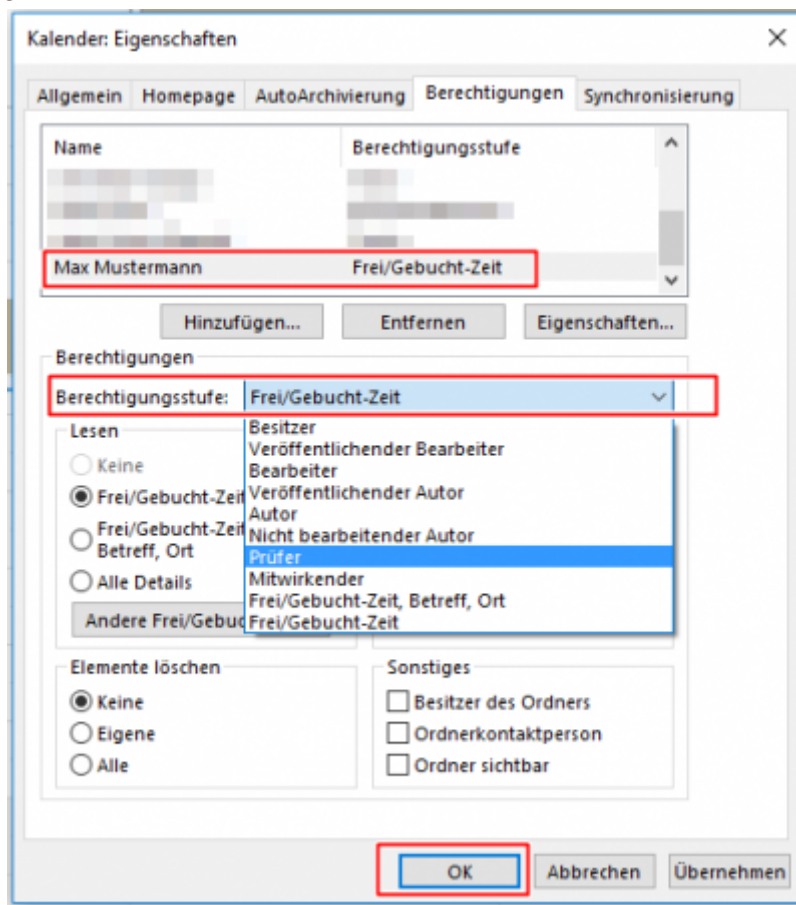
Kalender: Eigenschaften

Allgemein | Homepage | AutoArchivierung | Berechtigungen | Synchronisierung

| Name | Berechtigungsstufe |
|---|---|
| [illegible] | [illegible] |
| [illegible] | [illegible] |
| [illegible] | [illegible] |
| Max Mustermann | Frei/Gebucht-Zeit |

Hinzufügen... | Entfernen | Eigenschaften...

Berechtigungen

Berechtigungsstufe: Frei/Gebucht-Zeit

Besitzer
Veröffentlichender Bearbeiter
Bearbeiter
Veröffentlichender Autor
Autor
Nicht bearbeitender Autor
Prüfer
Mitwirkender
Frei/Gebucht-Zeit, Betreff, Ort
Frei/Gebucht-Zeit

Lesen
Keine
Frei/Gebucht-Zeit
Frei/Gebucht-Zeit, Betreff, Ort
Alle Details
Andere Frei/Gebuc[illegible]

Elemente löschen
Keine
Eigene
Alle

Sonstiges
Besitzer des Ordners
Ordnerkontaktperson
Ordner sichtbar

OK | Abbrechen | Übernehmen